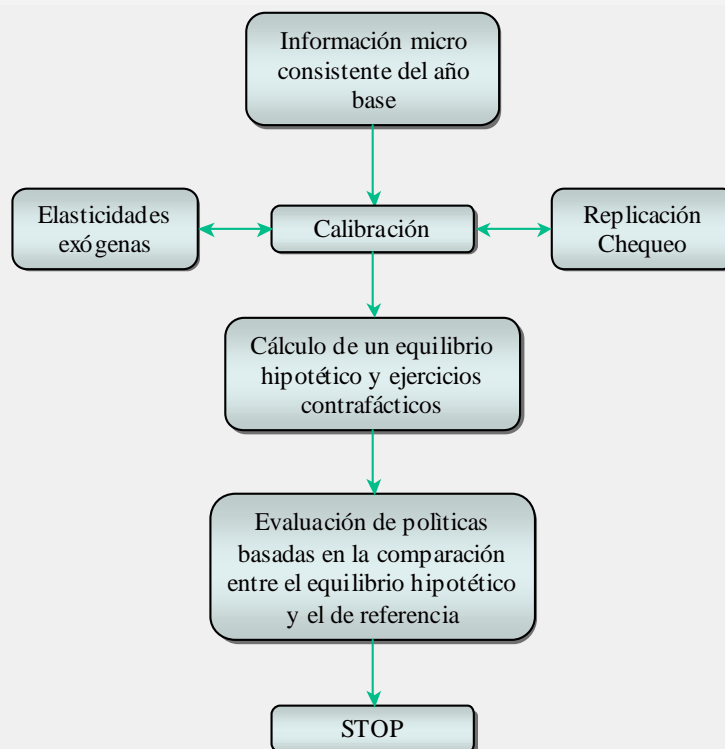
Información micro consistente del año base

Elasticidades exógenas

Calibración

Replicación Chequeo

Cálculo de un equilibrio hipotético y ejercicios contrafácticos

Evaluación de polìticas basadas en la comparación entre el equilibrio hipotético y el de referencia

STOP